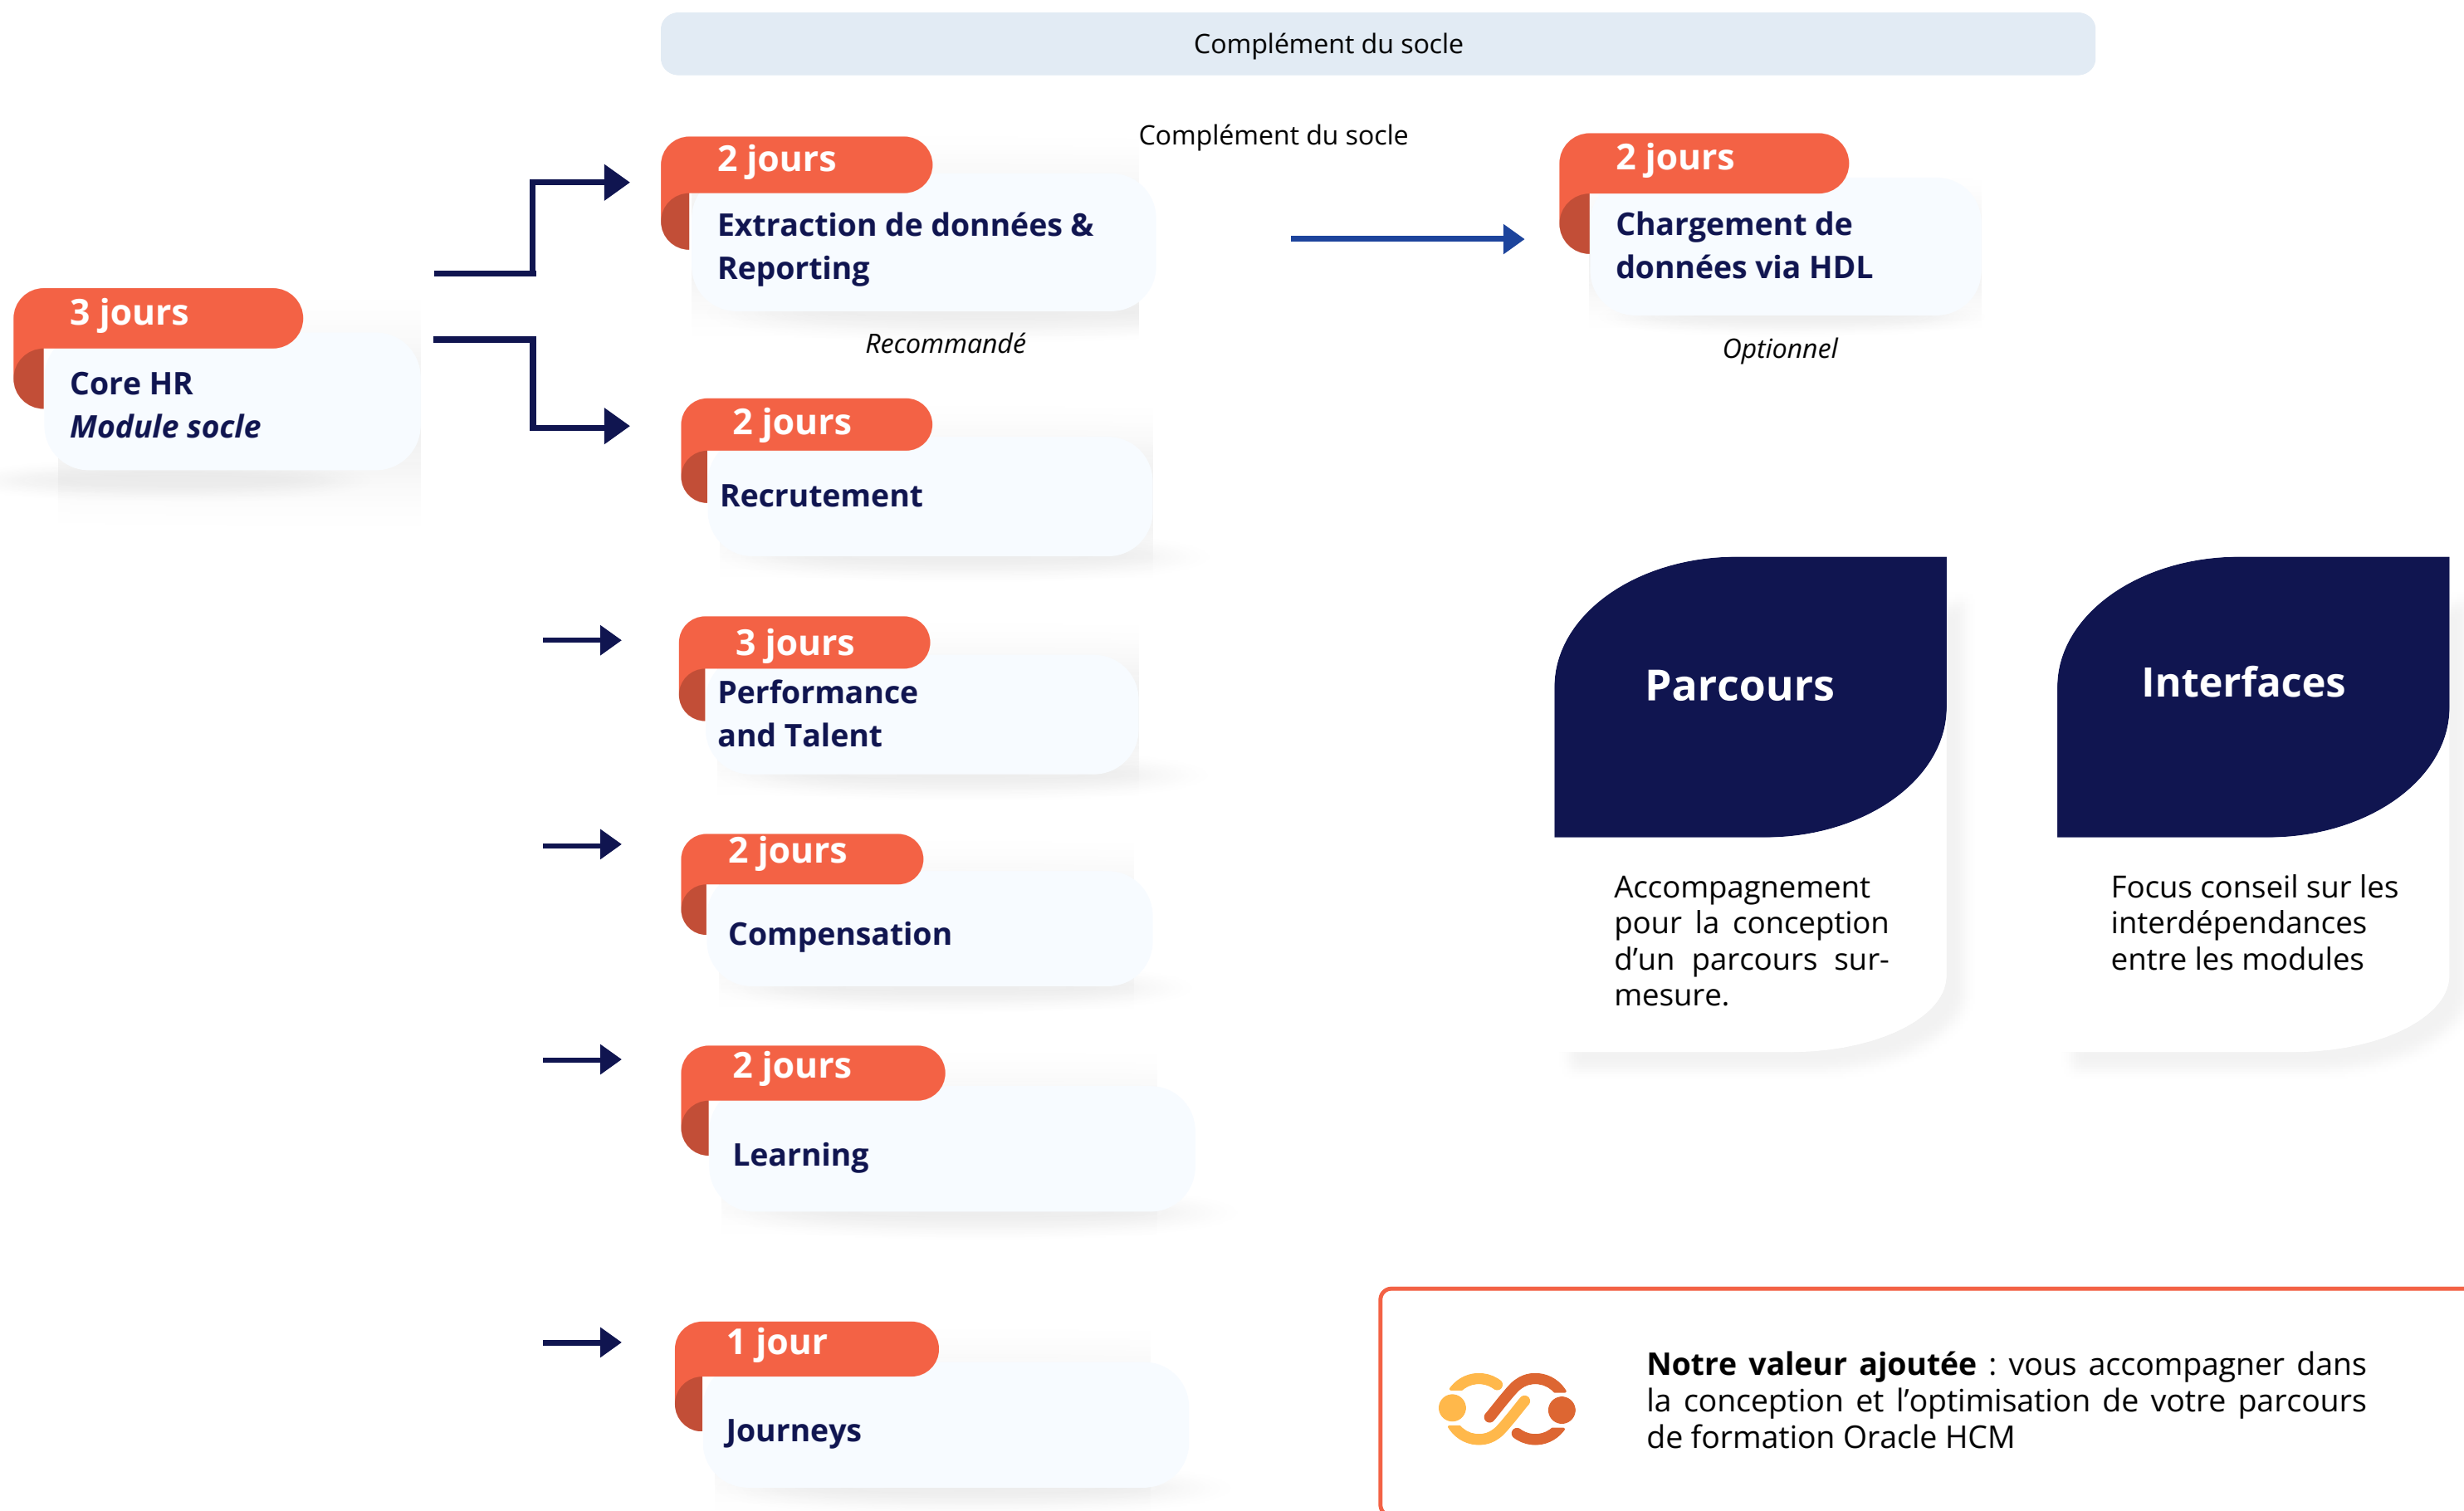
Complément du socle

3 jours
Core HR
*Module socle*

2 jours
Extraction de données & Reporting
*Recommandé*

Complément du socle

2 jours
Chargement de données via HDL
*Optionnel*

2 jours
Recrutement

3 jours
Performance and Talent

2 jours
Compensation

2 jours
Learning

1 jour
Journeys

Parcours
Accompagnement pour la conception d'un parcours sur-mesure.

Interfaces
Focus conseil sur les interdépendances entre les modules

**Notre valeur ajoutée** : vous accompagner dans la conception et l'optimisation de votre parcours de formation Oracle HCM